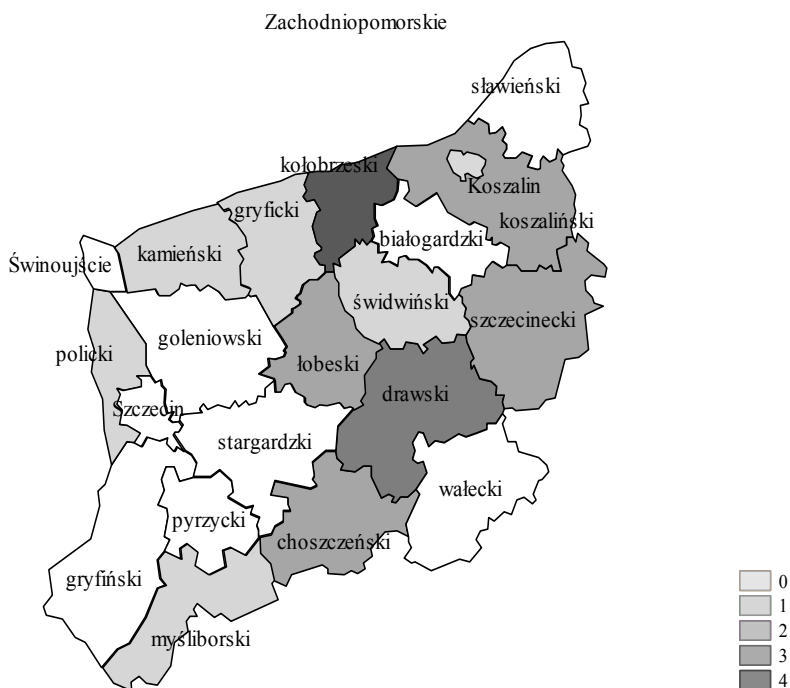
Zachodniopomorskie

sławieński

kołobrzeski

Koszalin

gryficki

koszaliński

białogardzki

kamieński

Świnoujście

świdwiński

szczecinecki

goleniowski

policki

łobeski

drawski

Szczecin

stargardzki

wałecki

pyrzycki

choszczeński

gryfiński

myśliborski

0
1
2
3
4